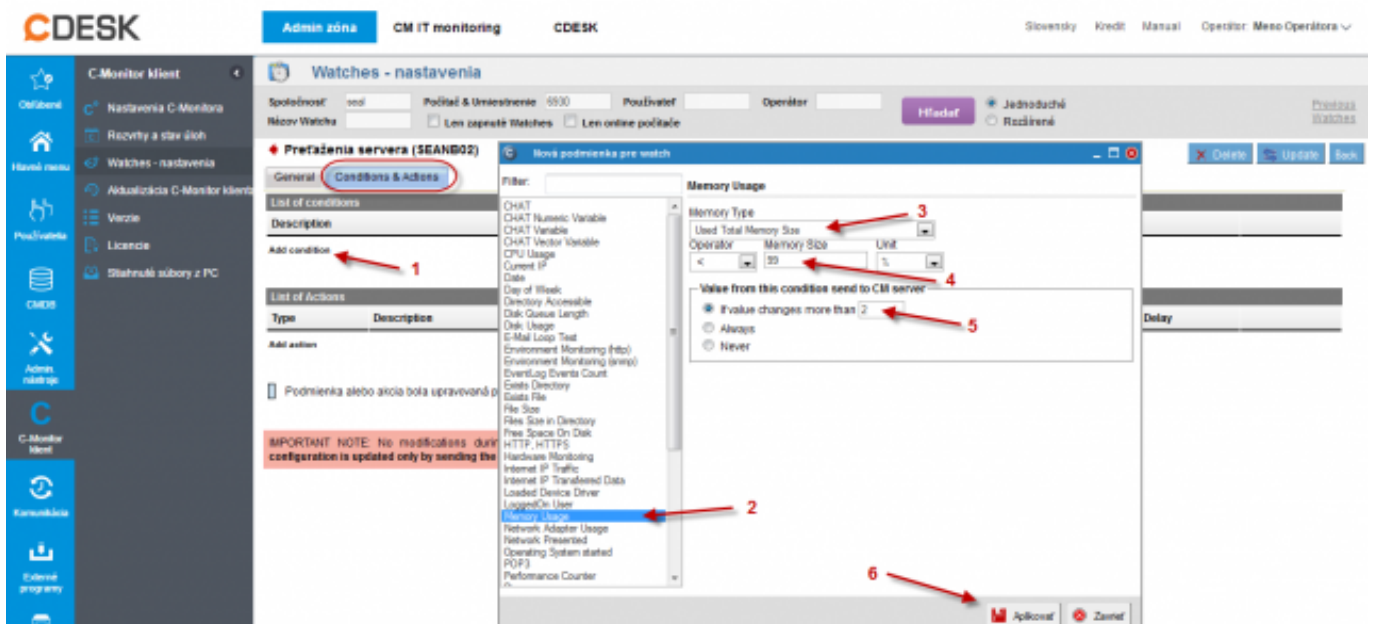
CDESK

Admin zóna
CM IT monitoring
CDESK

Slovensky Kredit Manual Operátor: Meno Operátora

Obľúbené
Hlavné menu
Používatelia
CMDB
Admin nástroje
C-Monitor klient
Komunikácia
Externé programy

C-Monitor klient
Nastavenia C-Monitora
Rozvrhy a stav úloh
Watches - nastavenia
Aktualizácia C-Monitor klienta
Verzie
Licencie
Stiahnuté súbory z PC

Watches - nastavenia

Spoločnosť: seal
Počítač & Umiestnenie: 6930
Používateľ
Operátor
Názov Watcha
Len zapnuté Watches
Len online počítače
Hľadať
Jednoduché
Rozšírené
Previous Watches

Preťaženia servera (SEANB02)
Delete Update Back

General Conditions & Actions

List of conditions
Description
Add condition
1

List of Actions
Type Description
Add action
Delay

Podmienka alebo akcia bola upravovaná p

IMPORTANT NOTE: No modifications durin configuration is updated only by sending the

Nová podmienka pre watch

Filter:

CHAT
CHAT Numeric Variable
CHAT Variable
CHAT Vector Variable
CPU Usage
Current IP
Date
Day of Week
Directory Accessible
Disk Queue Length
Disk Usage
E-Mail Loop Test
Environment Monitoring (http)
Environment Monitoring (snmp)
EventLog Events Count
Exists Directory
Exists File
File Size
Files Size in Directory
Free Space On Disk
HTTP, HTTPS
Hardware Monitoring
Internet IP Traffic
Internet IP Transferred Data
Loaded Device Driver
LoggedOn User
Memory Usage
Network Adapter Usage
Network Presented
Operating System started
POP3
Performance Counter

2

Memory Usage

Memory Type
Used Total Memory Size
3
Operator Memory Size Unit
< 99 %
4

Value from this condition send to CM server
If value changes more than 2
5
Always
Never

6
Aplikovať Zavrieť